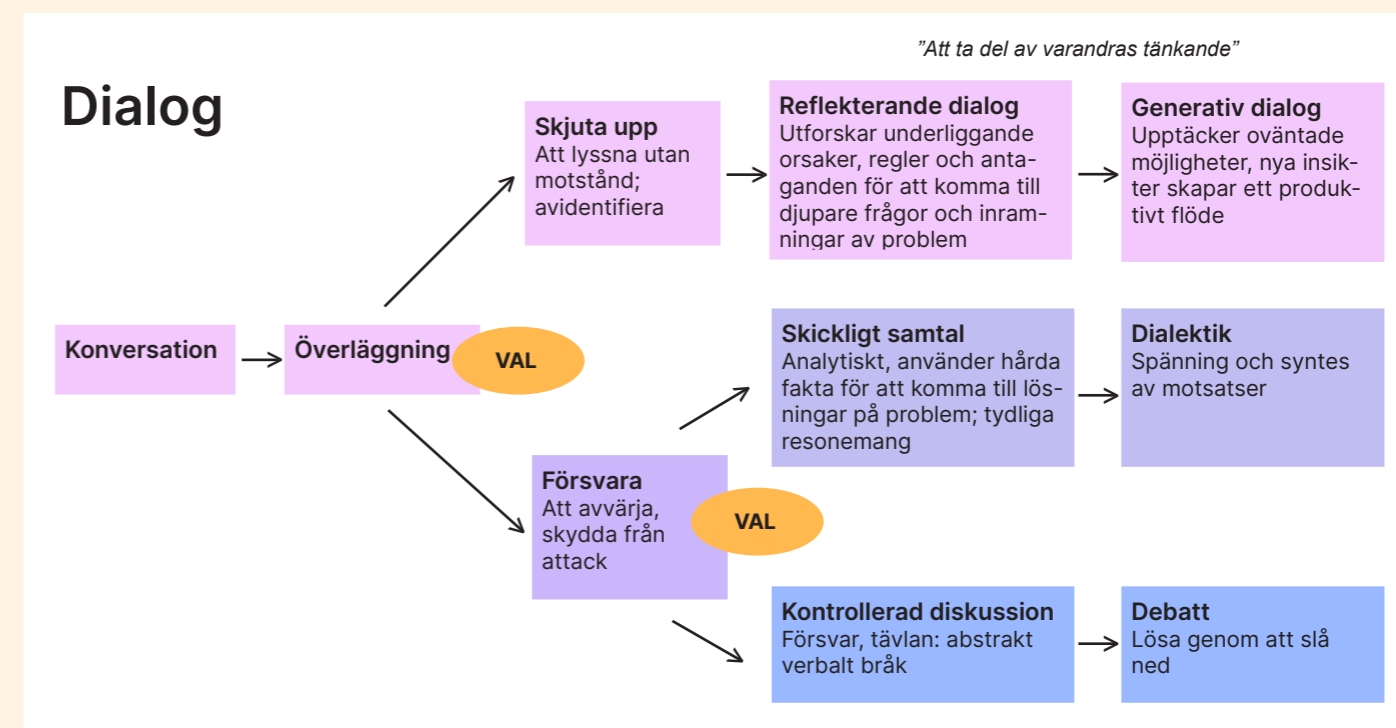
”Att ta del av varandras tänkande”

Dialog

Konversation

Överläggning

VAL

Skjuta upp
Att lyssna utan motstånd; avidentifiera

Reflekterande dialog
Utforskar underliggande orsaker, regler och antaganden för att komma till djupare frågor och inramningar av problem

Generativ dialog
Upptäcker oväntade möjligheter, nya insikter skapar ett produktivt flöde

Skickligt samtal
Analytiskt, använder hårda fakta för att komma till lösningar på problem; tydliga resonemang

Dialektik
Spänning och syntes av motsatser

Försvara
Att avvärja, skydda från attack

VAL

Kontrollerad diskussion
Försvar, tävlan: abstrakt verbalt bråk

Debatt
Lösa genom att slå ned